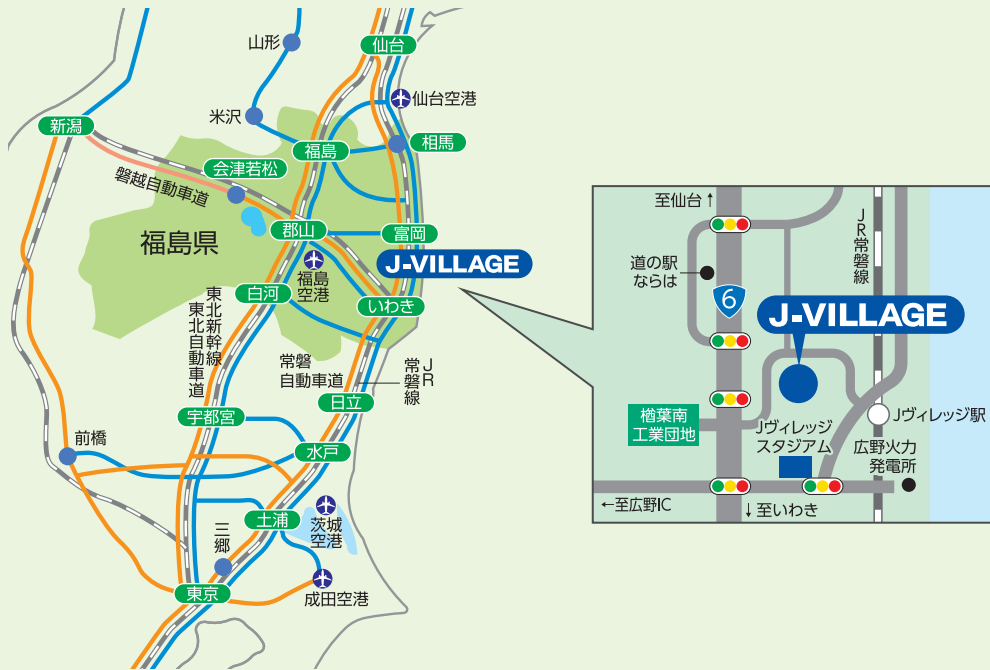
山形
仙台
仙台空港
米沢
相馬
新潟
福島
会津若松
磐越自動車道
郡山
富岡
福島県
福島空港
J-VILLAGE
白河
いわき
東北新幹線
東北自動車道
常磐自動車道
JR常磐線
日立
宇都宮
前橋
水戸
土浦
茨城空港
三郷
東京
成田空港

至仙台↑
JR常磐線
道の駅ならは
6
J-VILLAGE
楢葉南工業団地
Jヴィレッジスタジアム
Jヴィレッジ駅
広野火力発電所
←至広野IC
↓至いわき